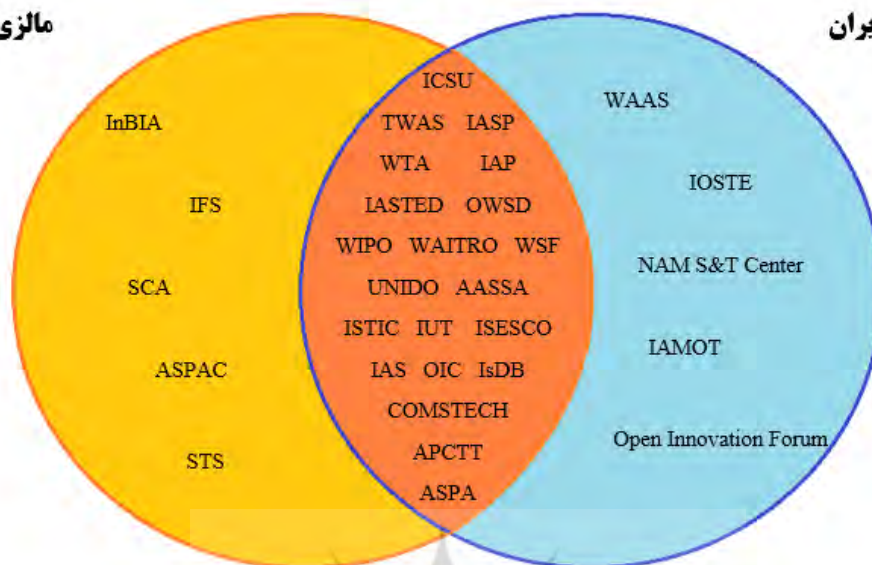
مالزی

یران

InBIA

IFS

SCA

ASPAC

STS

ICSU

TWAS IASP

WTA IAP

IASTED OWSD

WIPO WAITRO WSF

UNIDO AASSA

ISTIC IUT ISESCO

IAS OIC IsDB

COMSTECH

APCTT

ASPA

WAAS

IOSTE

NAM S&T Center

IAMOT

Open Innovation Forum